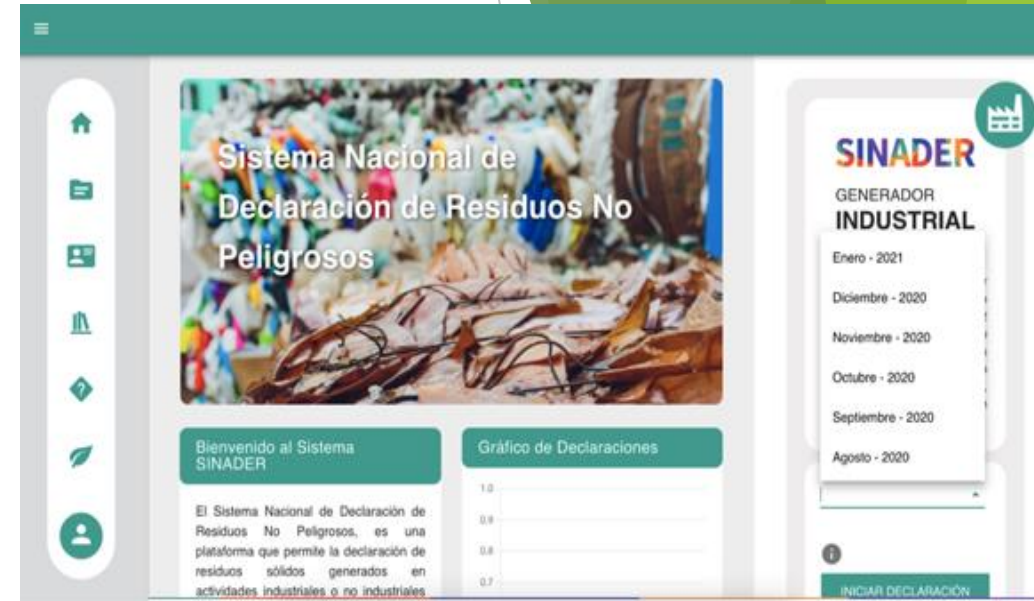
Sistema Nacional de Declaración de Residuos No Peligrosos

Bienvenido al Sistema SINADER

El Sistema Nacional de Declaración de Residuos No Peligrosos, es una plataforma que permite la declaración de residuos sólidos generados en actividades industriales o no industriales

Gráfico de Declaraciones

1.0
0.9
0.8
0.7

SINADER
GENERADOR
INDUSTRIAL

Enero - 2021
Diciembre - 2020
Noviembre - 2020
Octubre - 2020
Septiembre - 2020
Agosto - 2020

INICIAR DECLARACIÓN